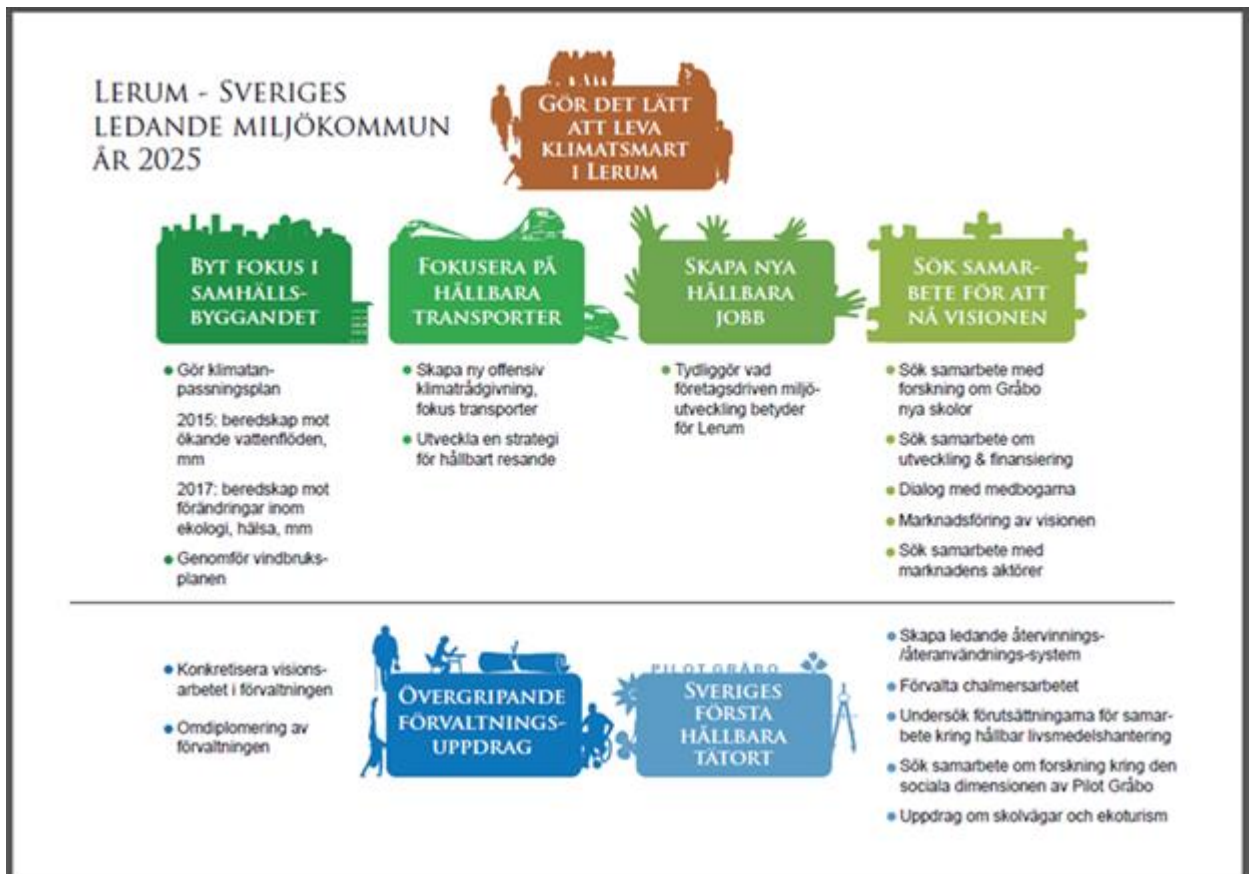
LERUM - SVERIGES LEDANDE MILJÖKOMMUN ÅR 2025

GÖR DET LÄTT ATT LEVA KLIMATSMART I LERUM

BYT FOKUS I SAMHÄLLSBYGGANDET

FOKUSERA PÅ HÅLLBARA TRANSPORTER

SKAPA NYA HÅLLBARA JOBB

SÖK SAMARBETE FÖR ATT NÅ VISIONEN

• Gör klimatanpassningsplan

2015: beredskap mot ökande vattenflöden, mm

2017: beredskap mot förändringar inom ekologi, hälsa, mm

• Genomför vindbruksplanen

• Skapa ny offensiv klimatrådgivning, fokus transporter

• Utveckla en strategi för hållbart resande

• Tydliggör vad företagsdriven miljöutveckling betyder för Lerum

• Sök samarbete med forskning om Gråbo nya skolor

• Sök samarbete om utveckling & finansiering

• Dialog med medbogarna

• Marknadsföring av visionen

• Sök samarbete med marknadens aktörer

• Konkretisera visionsarbetet i förvaltningen

• Omdiplomering av förvaltningen

ÖVERGRIPANDE FÖRVALTNINGSUPPDRAG

PILOT GRÅBO

SVERIGES FÖRSTA HÅLLBARA TÄTORT

• Skapa ledande återvinnings-/återanvändnings-system

• Förvalta chalmersarbetet

• Undersök förutsättningarna för samarbete kring hållbar livsmedelshantering

• Sök samarbete om forskning kring den sociala dimensionen av Pilot Gråbo

• Uppdrag om skolvägar och ekoturism